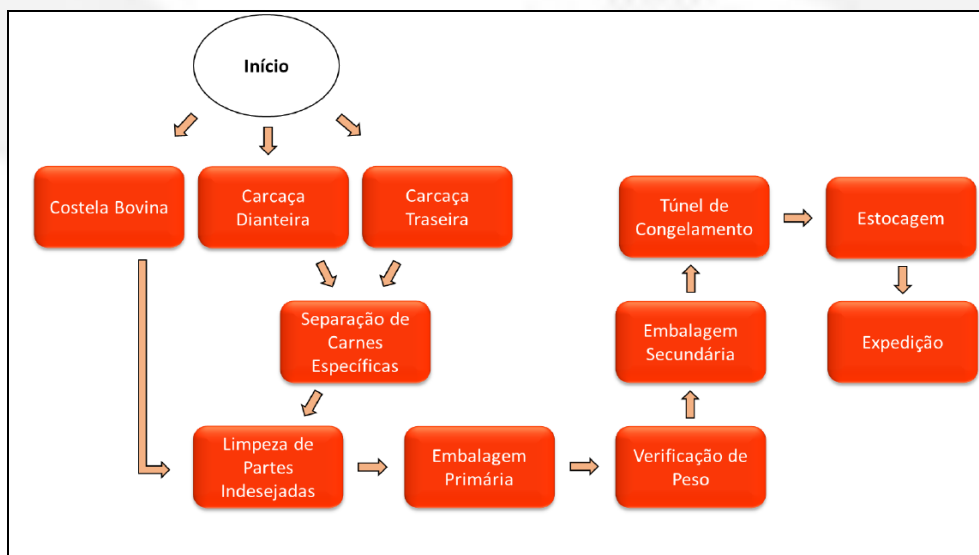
Início

Costela Bovina

Carcaça Dianteira

Carcaça Traseira

Separação de Carnes Específicas

Limpeza de Partes Indesejadas

Embalagem Primária

Verificação de Peso

Embalagem Secundária

Túnel de Congelamento

Estocagem

Expedição